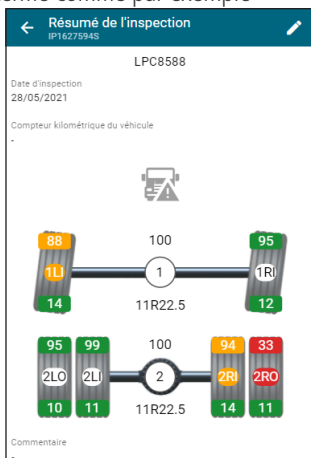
Résumé de l'inspection
IP1627594S

LPC8588

Date d'inspection
28/05/2021

Compteur kilométrique du véhicule
-

88
1LI
14

100
1
11R22.5

95
1RI
12

95
2LO
10

99
2LI
11

100
2
11R22.5

94
2RI
14

33
2RO
11

Commentaire
-